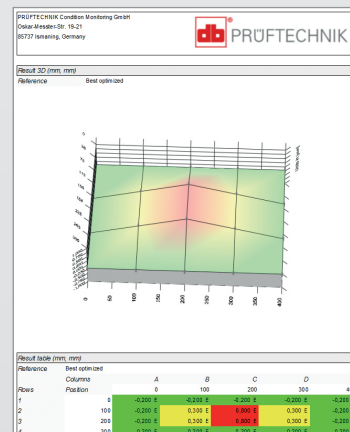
PRÜFTECHNIK Condition Monitoring GmbH
Oskar-Messter-Str. 19-21
85737 Ismaning, Germany

PRÜFTECHNIK

Result 3D (mm, mm)
Reference Best optimized

0 50 100 150 200 250 300 350 400

Result table (mm, mm)
Reference Best optimized

| | Columns | A | B | C | D | |
|---|---|---|---|---|---|---|
| Rows | Position | 0 | 100 | 200 | 300 | 4 |
| 1 | 0 | -0,200 E | -0,200 E | -0,200 E | -0,200 E | -0,200 |
| 2 | 100 | -0,200 E | 0,300 E | 0,800 E | 0,300 E | -0,200 |
| 3 | 200 | -0,200 E | 0,300 E | 0,800 E | 0,300 E | -0,200 |
| 4 | 300 | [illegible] | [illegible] | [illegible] | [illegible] | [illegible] |